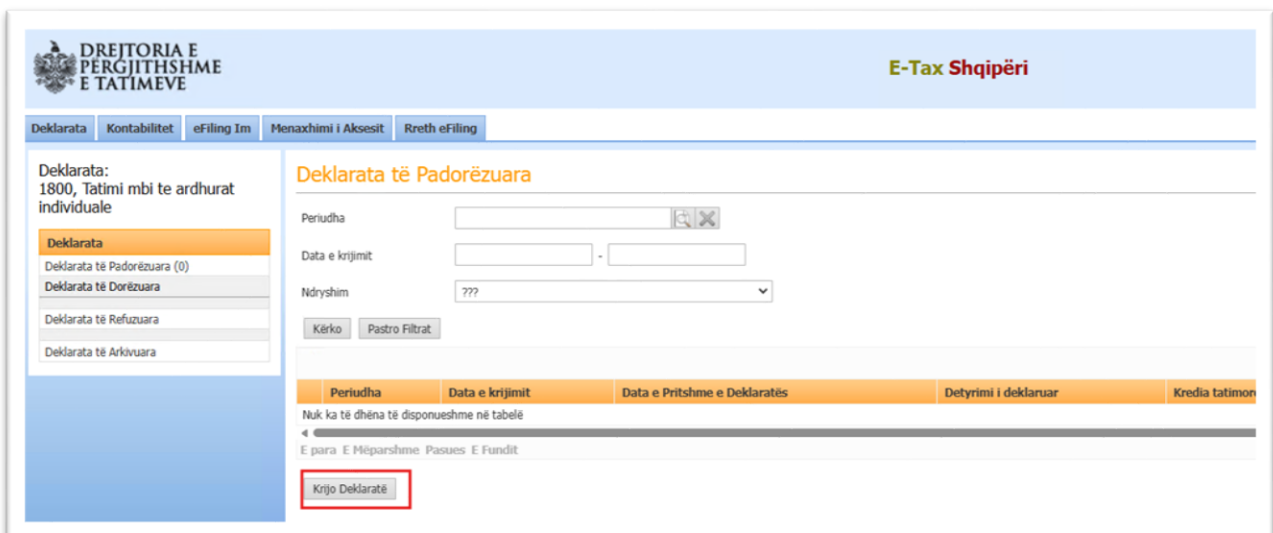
DREJTORIA E PËRGJITHSHME E TATIMEVE

E-Tax Shqipëri

Deklarata | Kontabilitet | eFiling Im | Menaxhimi i Aksesit | Rreth eFiling

Deklarata:
1800, Tatimi mbi te ardhurat individuale

Deklarata
Deklarata të Padorëzuara (0)
Deklarata të Dorëzuara
Deklarata të Refuzuara
Deklarata të Arkivuara

Deklarata të Padorëzuara

Periudha

Data e krijimit -

Ndryshim ???

Kërko | Pastro Filtrat

| Periudha | Data e krijimit | Data e Pritshme e Deklaratës | Detyrimi i deklaruar | Kredia tatimore |
|---|---|---|---|---|
| Nuk ka të dhëna të disponueshme në tabelë | | | | |

E para E Mëparshme Pasues E Fundit

Krijo Deklaratë